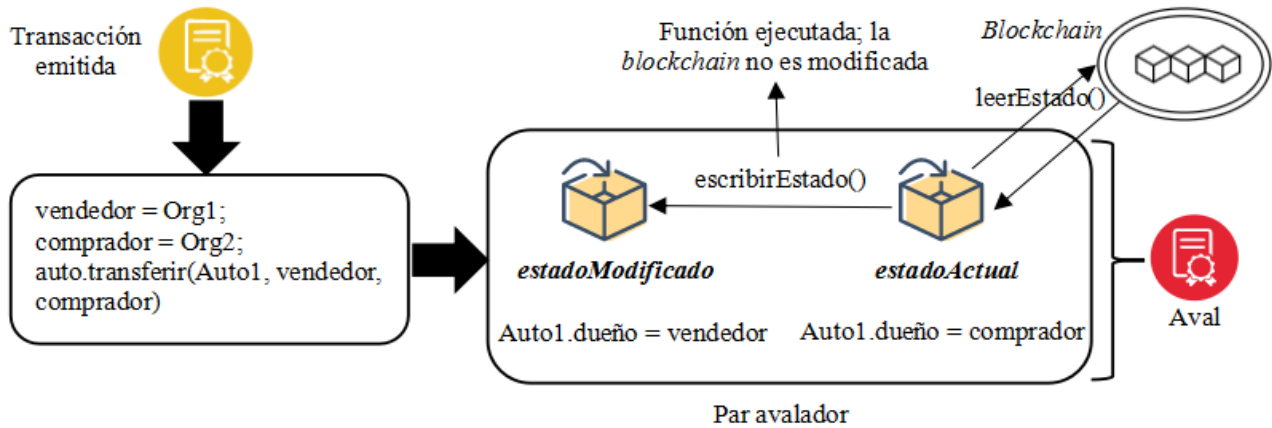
Transacción emitida

Función ejecutada; la blockchain no es modificada

Blockchain

leerEstado()

vendedor = Org1;
comprador = Org2;
auto.transferir(Auto1, vendedor, comprador)

escribirEstado()

estadoModificado

estadoActual

Auto1.dueño = vendedor

Auto1.dueño = comprador

Aval

Par avalador